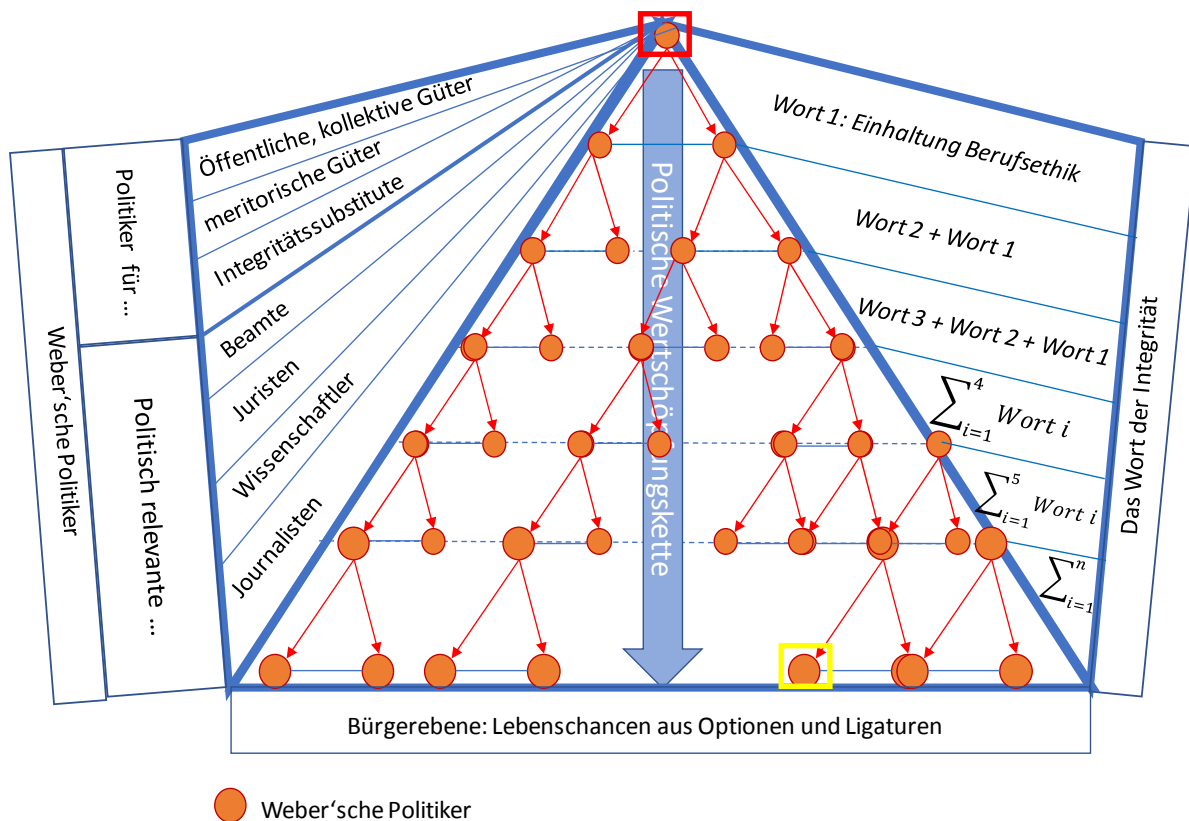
Weber'sche Politiker

Politiker für ...

Politisch relevante ...

Öffentliche, kollektive Güter

meritorische Güter

Integritätssubstitute

Beamte

Juristen

Wissenschaftler

Journalisten

Politische Wertschöpfungskette

Wort 1: Einhaltung Berufsethik

Wort 2 + Wort 1

Wort 3 + Wort 2 + Wort 1

$\sum_{i=1}^{4} Wort\ i$

$\sum_{i=1}^{5} Wort\ i$

$\sum_{i=1}^{n}$

Das Wort der Integrität

Bürgerebene: Lebenschancen aus Optionen und Ligaturen

Weber'sche Politiker